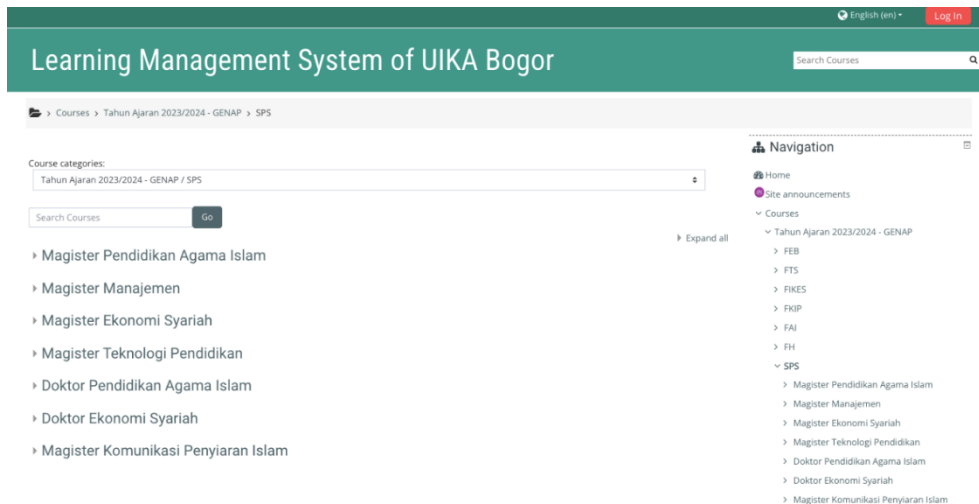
English (en) ▾ Log in

Learning Management System of UIKA Bogor

Search Courses

› Courses › Tahun Ajaran 2023/2024 - GENAP › SPS

Course categories:

Tahun Ajaran 2023/2024 - GENAP / SPS

Search Courses Go

▸ Expand all

▸ Magister Pendidikan Agama Islam

▸ Magister Manajemen

▸ Magister Ekonomi Syariah

▸ Magister Teknologi Pendidikan

▸ Doktor Pendidikan Agama Islam

▸ Doktor Ekonomi Syariah

▸ Magister Komunikasi Penyiaran Islam

Navigation

Home

Site announcements

Courses

Tahun Ajaran 2023/2024 - GENAP

> FEB

> FTS

> FIKES

> FKIP

> FAI

> FH

SPS

> Magister Pendidikan Agama Islam

> Magister Manajemen

> Magister Ekonomi Syariah

> Magister Teknologi Pendidikan

> Doktor Pendidikan Agama Islam

> Doktor Ekonomi Syariah

> Magister Komunikasi Penyiaran Islam